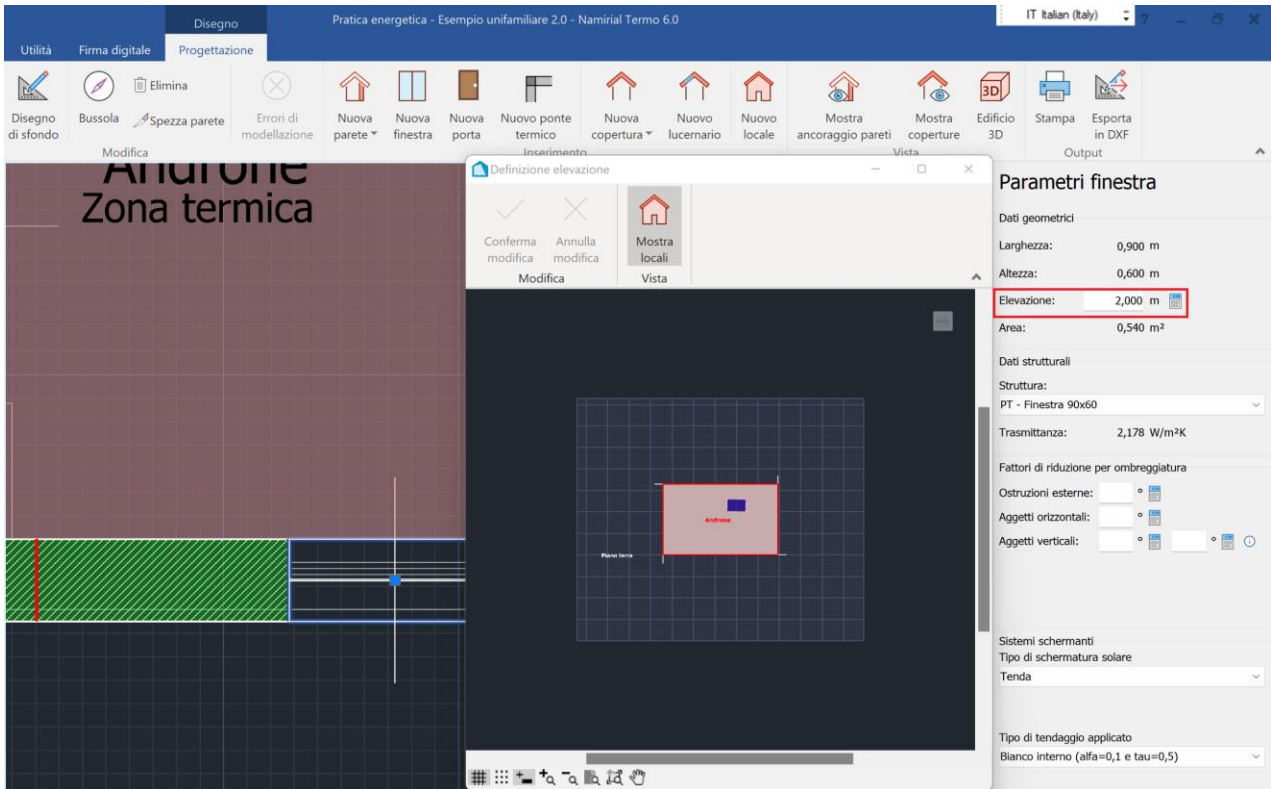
Disegno

Pratica energetica - Esempio unifamiliare 2.0 - Namirial Termo 6.0

IT Italian (Italy)

Utilità Firma digitale Progettazione

Disegno di sfondo
Bussola
Elimina
Spezza parete
Modifica
Errori di modellazione
Nuova parete
Nuova finestra
Nuova porta
Nuovo ponte termico
Nuova copertura
Nuovo lucernario
Nuovo locale
Inserimento
Mostra ancoraggio pareti
Mostra coperture
Edificio 3D
Vista
Stampa
Esporta in DXF
Output

Androne
Zona termica

Definizione elevazione

Conferma modifica
Annulla modifica
Modifica
Mostra locali
Vista

Androne
Piano terra

Parametri finestra

Dati geometrici

Larghezza: 0,900 m

Altezza: 0,600 m

Elevazione: 2,000 m

Area: 0,540 m²

Dati strutturali

Struttura:

PT - Finestra 90x60

Trasmittanza: 2,178 W/m²K

Fattori di riduzione per ombreggiatura

Ostruzioni esterne: °

Aggetti orizzontali: °

Aggetti verticali: ° °

Sistemi schermanti

Tipo di schermatura solare

Tenda

Tipo di tendaggio applicato

Bianco interno (alfa=0,1 e tau=0,5)